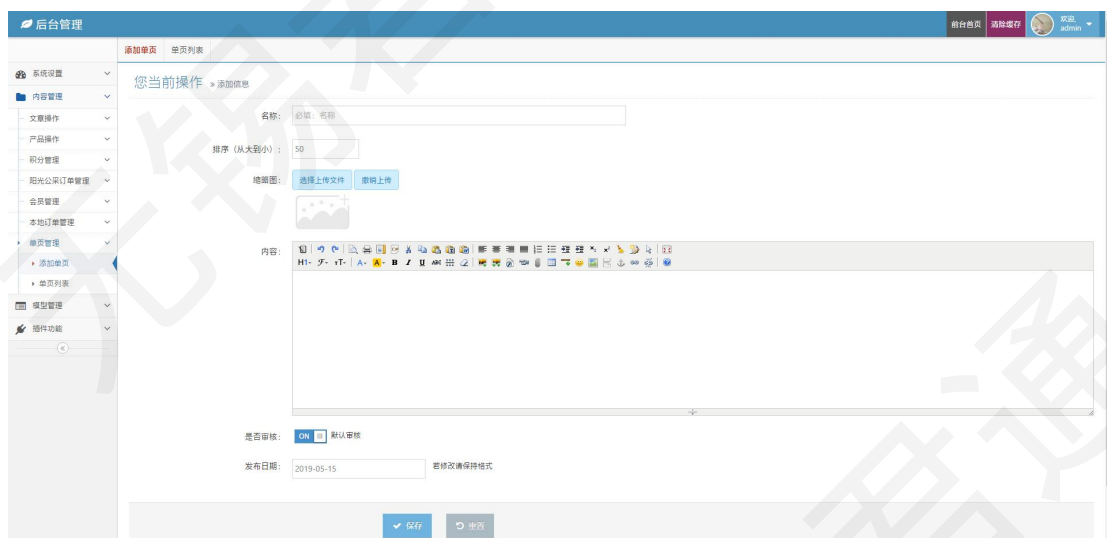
后台管理

前台首页 清除缓存 欢迎, admin

添加单页 单页列表

系统设置
内容管理
文章操作
产品操作
积分管理
阳光公采订单管理
会员管理
本地订单管理
单页管理
添加单页
单页列表
模型管理
插件功能

您当前操作 » 添加信息

名称: 必填: 名称

排序 (从大到小): 50

缩略图: 选择上传文件 撤销上传

内容:

H1- $\mathcal{F}$- тT- A- A- B I U

是否审核: ON 默认审核

发布日期: 2019-05-15 若修改请保持格式

保存 重置